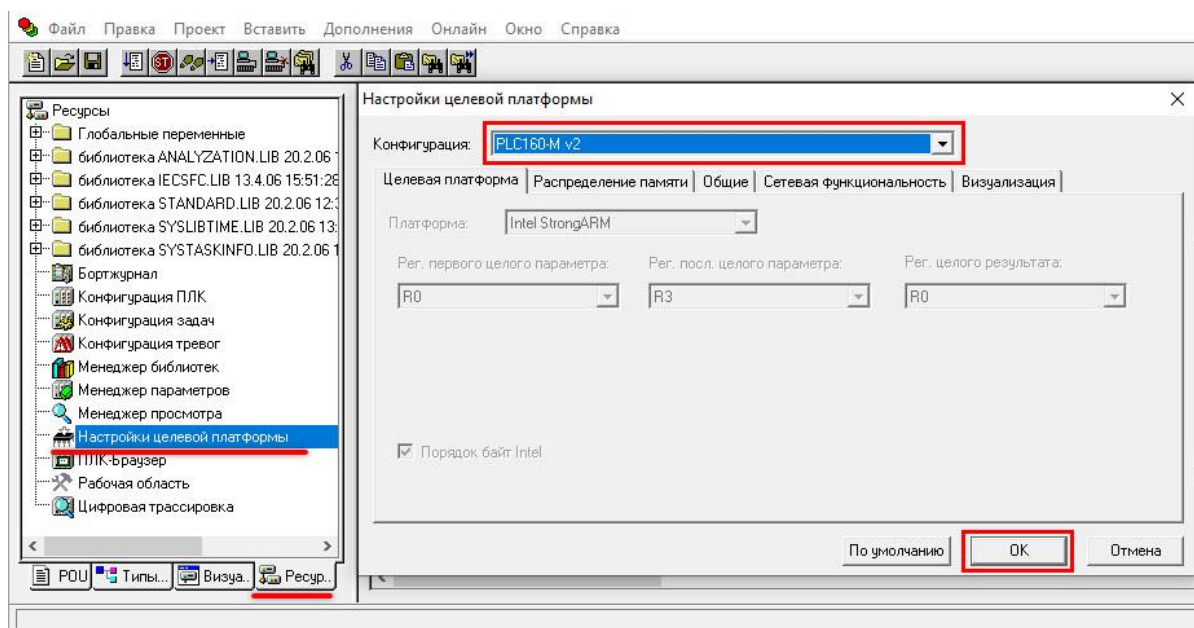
Файл Правка Проект Вставить Дополнения Онлайн Окно Справка

Ресурсы
Глобальные переменные
библиотека ANALYZATION.LIB 20.2.06 1
библиотека IECSFC.LIB 13.4.06 15:51:28
библиотека STANDARD.LIB 20.2.06 12:
библиотека SYSLIBTIME.LIB 20.2.06 13:
библиотека SYSTASKINFO.LIB 20.2.06 1
Бортжурнал
Конфигурация ПЛК
Конфигурация задач
Конфигурация тревог
Менеджер библиотек
Менеджер параметров
Менеджер просмотра
Настройки целевой платформы
ПЛК-Браузер
Рабочая область
Цифровая трассировка

POU Типы... Визуа... Ресур...

Настройки целевой платформы

Конфигурация: PLC160-M v2

Целевая платформа | Распределение памяти | Общие | Сетевая функциональность | Визуализация

Платформа: Intel StrongARM

Рег. первого целого параметра: R0
Рег. посл. целого параметра: R3
Рег. целого результата: R0

Порядок байт Intel

По умолчанию OK Отмена